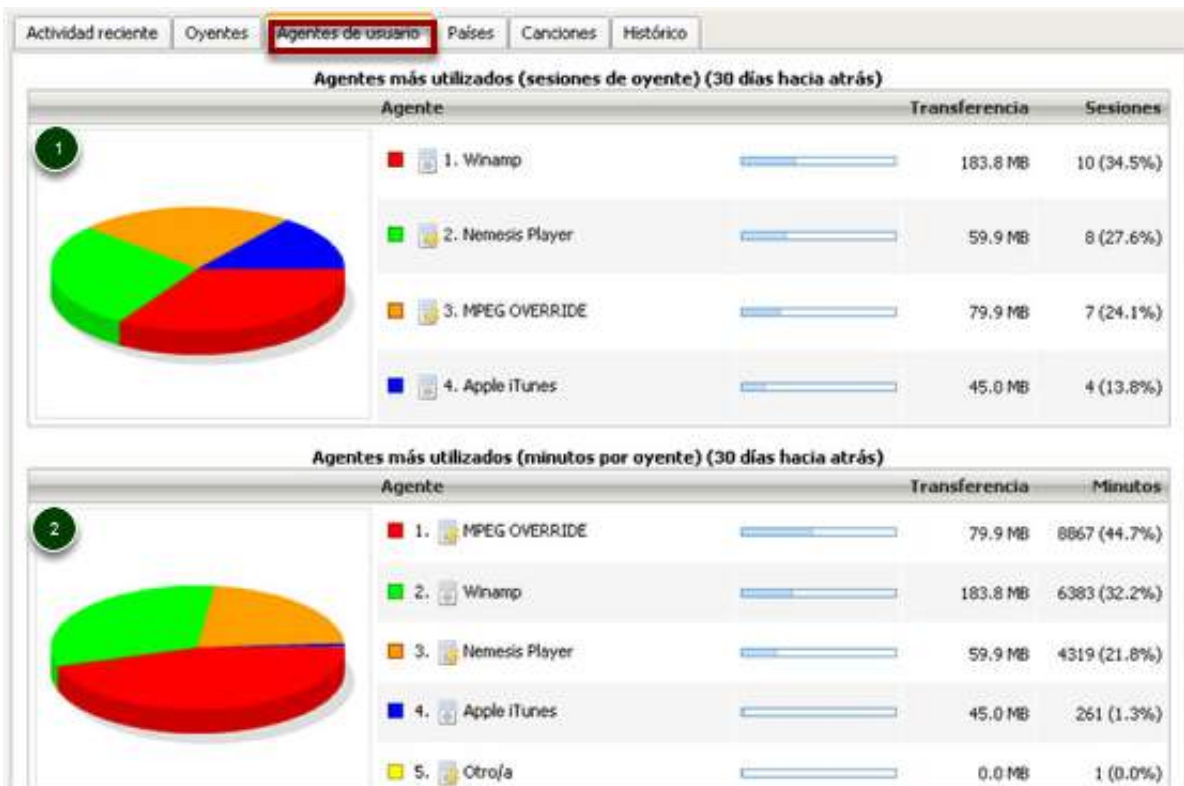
Actividad reciente | Oyentes | Agentes de usuario | Países | Canciones | Histórico

Agentes más utilizados (sesiones de oyente) (30 días hacia atrás)

1

| Agente | Transferencia | Sesiones |
|---|---|---|
| 1. Winamp | 183.8 MB | 10 (34.5%) |
| 2. Nemesis Player | 59.9 MB | 8 (27.6%) |
| 3. MPEG OVERRIDE | 79.9 MB | 7 (24.1%) |
| 4. Apple iTunes | 45.0 MB | 4 (13.8%) |

Agentes más utilizados (minutos por oyente) (30 días hacia atrás)

2

| Agente | Transferencia | Minutos |
|---|---|---|
| 1. MPEG OVERRIDE | 79.9 MB | 8867 (44.7%) |
| 2. Winamp | 183.8 MB | 6383 (32.2%) |
| 3. Nemesis Player | 59.9 MB | 4319 (21.8%) |
| 4. Apple iTunes | 45.0 MB | 261 (1.3%) |
| 5. Otro/a | 0.0 MB | 1 (0.0%) |